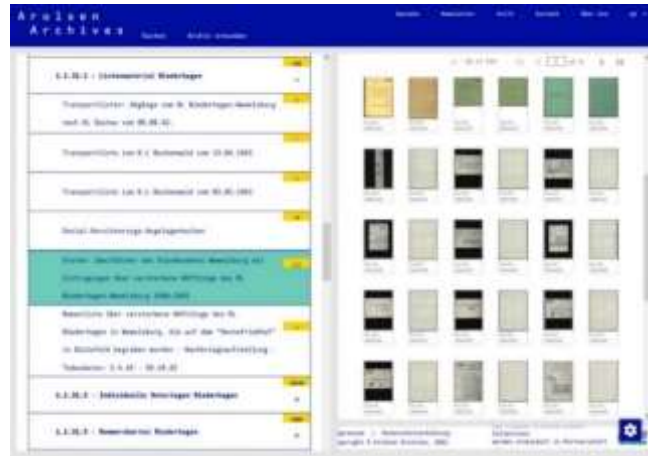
Arolsen Archives

Suchen

Archiv erkunden

1.1.31.1 - Listenmaterial Niederhagen

Transportliste: Abgänge von KL Niederhagen-Wewelsburg nach KL Dachau vom 09.08.42.

Transportliste von K.L Buchenwald vom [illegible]

Transportliste von K.L Buchenwald vom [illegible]

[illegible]

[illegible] Niederhagen-Wewelsburg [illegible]

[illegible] Niederhagen in Wewelsburg, die auf dem "Waldfriedhof" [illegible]

1.1.31.2 - Individuelle Unterlagen Niederhagen

1.1.31.3 - Namenskartei Niederhagen